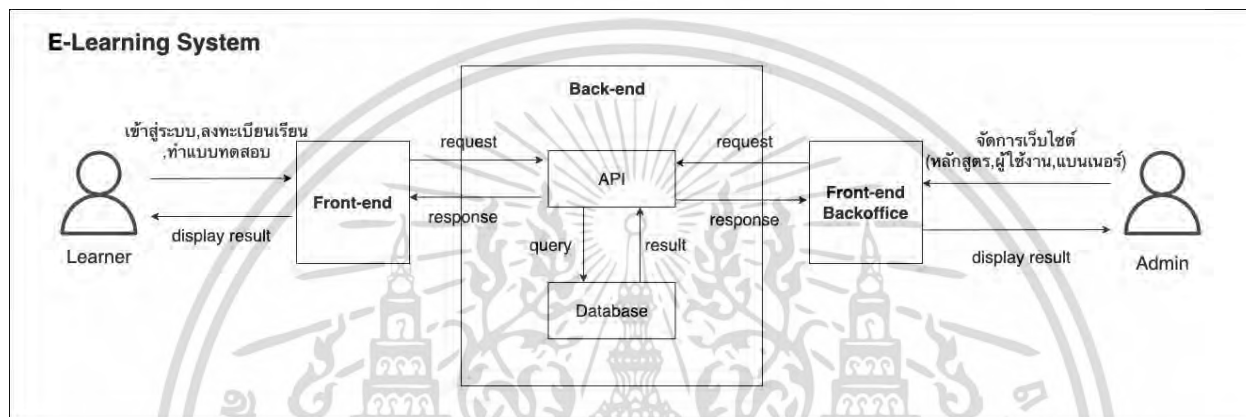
E-Learning System

Back-end

เข้าสู่ระบบ,ลงทะเบียนเรียน ,ทำแบบทดสอบ

request

request

จัดการเว็บไซต์ (หลักสูตร,ผู้ใช้งาน,แบนเนอร์)

API

Front-end

Front-end Backoffice

response

response

display result

Learner

query

result

display result

Admin

Database